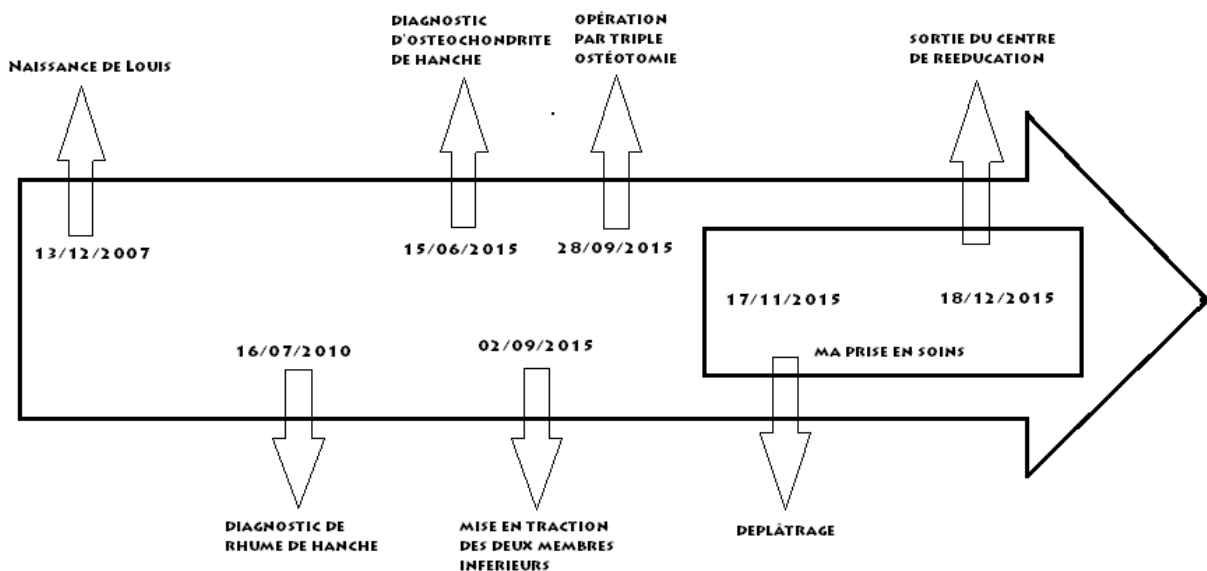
Naissance de Louis

13/12/2007

DIAGNOSTIC D'OSTEOCHONDRITE DE HANCHE

15/06/2015

OPÉRATION PAR TRIPLE OSTÉOTOMIE

28/09/2015

SORTIE DU CENTRE DE REEDUCATION

17/11/2015

18/12/2015

MA PRISE EN SOINS

16/07/2010

DIAGNOSTIC DE RHUME DE HANCHE

02/09/2015

MISE EN TRACTION DES DEUX MEMBRES INFERIEURS

DEPLÂTRAGE